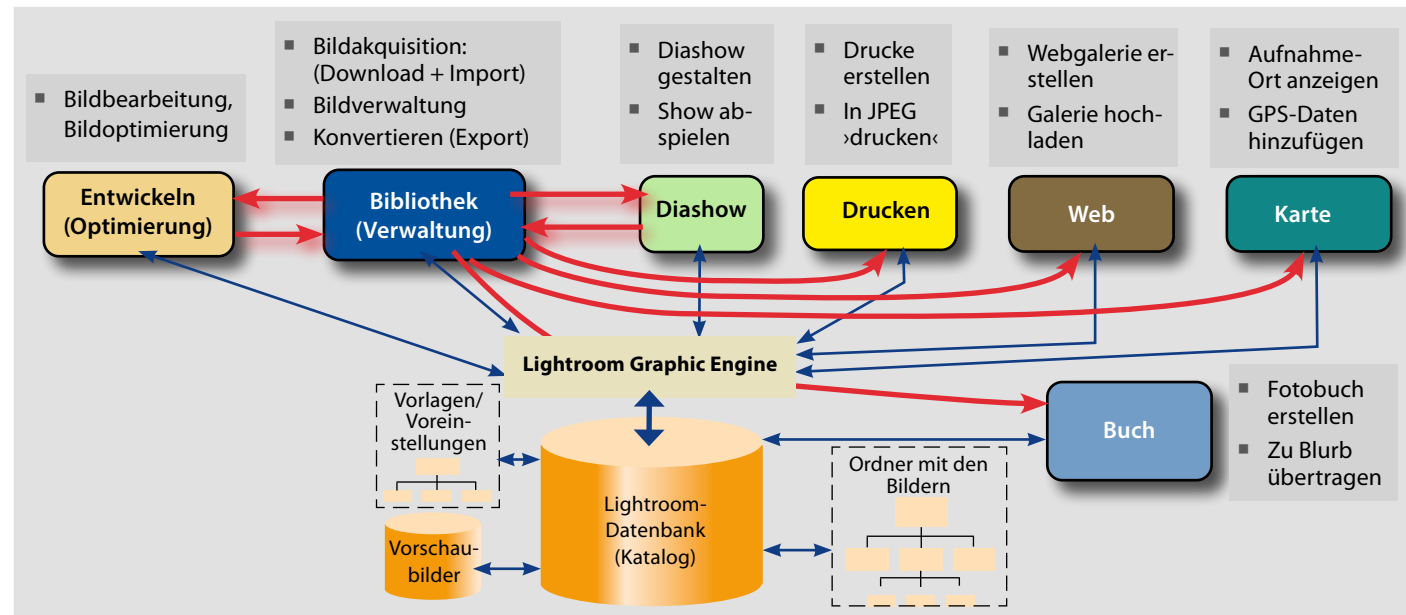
■ Bildbearbeitung, Bildoptimierung

■ Bildakquisition: (Download + Import)
■ Bildverwaltung
■ Konvertieren (Export)

■ Diashow gestalten
■ Show abspielen

■ Drucke erstellen
■ In JPEG ›drucken‹

■ Webgalerie erstellen
■ Galerie hochladen

■ Aufnahme-Ort anzeigen
■ GPS-Daten hinzufügen

Entwickeln (Optimierung)

Bibliothek (Verwaltung)

Diashow

Drucken

Web

Karte

Lightroom Graphic Engine

Buch

■ Fotobuch erstellen
■ Zu Blurb übertragen

Vorlagen/ Voreinstellungen

Lightroom-Datenbank (Katalog)

Ordner mit den Bildern

Vorschaubilder